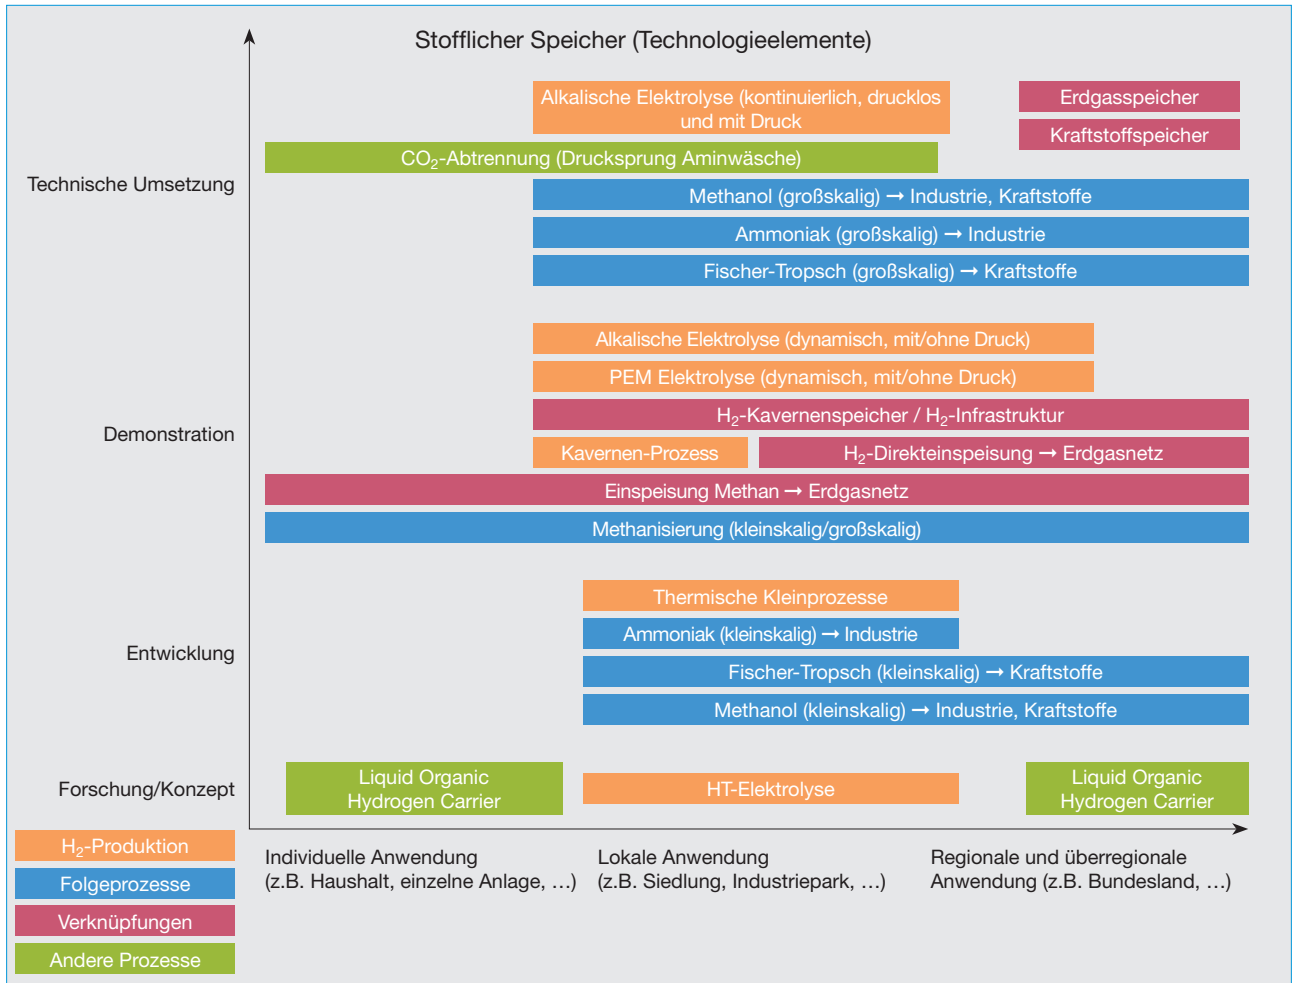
Stofflicher Speicher (Technologieelemente)

Alkalische Elektrolyse (kontinuierlich, drucklos und mit Druck

Erdgasspeicher

Kraftstoffspeicher

$CO_2$-Abtrennung (Drucksprung Aminwäsche)

Technische Umsetzung

Methanol (großskalig) → Industrie, Kraftstoffe

Ammoniak (großskalig) → Industrie

Fischer-Tropsch (großskalig) → Kraftstoffe

Alkalische Elektrolyse (dynamisch, mit/ohne Druck)

PEM Elektrolyse (dynamisch, mit/ohne Druck)

$H_2$-Kavernenspeicher / $H_2$-Infrastruktur

Demonstration

Kavernen-Prozess

$H_2$-Direkteinspeisung → Erdgasnetz

Einspeisung Methan → Erdgasnetz

Methanisierung (kleinskalig/großskalig)

Thermische Kleinprozesse

Ammoniak (kleinskalig) → Industrie

Entwicklung

Fischer-Tropsch (kleinskalig) → Kraftstoffe

Methanol (kleinskalig) → Industrie, Kraftstoffe

Forschung/Konzept

Liquid Organic Hydrogen Carrier

HT-Elektrolyse

Liquid Organic Hydrogen Carrier

$H_2$-Produktion

Folgeprozesse

Verknüpfungen

Andere Prozesse

Individuelle Anwendung (z.B. Haushalt, einzelne Anlage, …)

Lokale Anwendung (z.B. Siedlung, Industriepark, …)

Regionale und überregionale Anwendung (z.B. Bundesland, …)